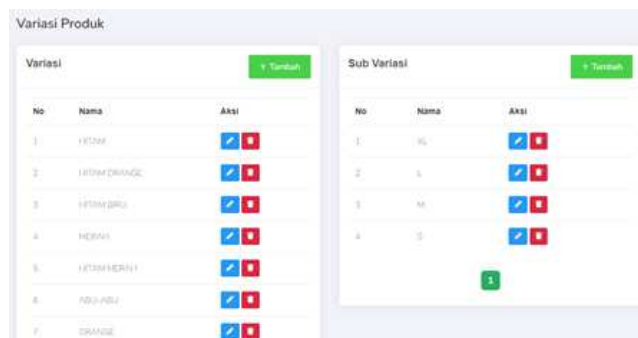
Variasi Produk

Variasi

+ Tambah

| No | Nama | Aksi |
|---|---|---|
| 1 | HITAM | |
| 2 | HITAM ORANGE | |
| 3 | HITAM BIRU | |
| 4 | MERAH | |
| 5 | HITAM MERAH | |
| 6 | ABU-ABU | |
| 7 | ORANGE | |

Sub Variasi

+ Tambah

| No | Nama | Aksi |
|---|---|---|
| 1 | XL | |
| 2 | L | |
| 3 | M | |
| 4 | S | |

1